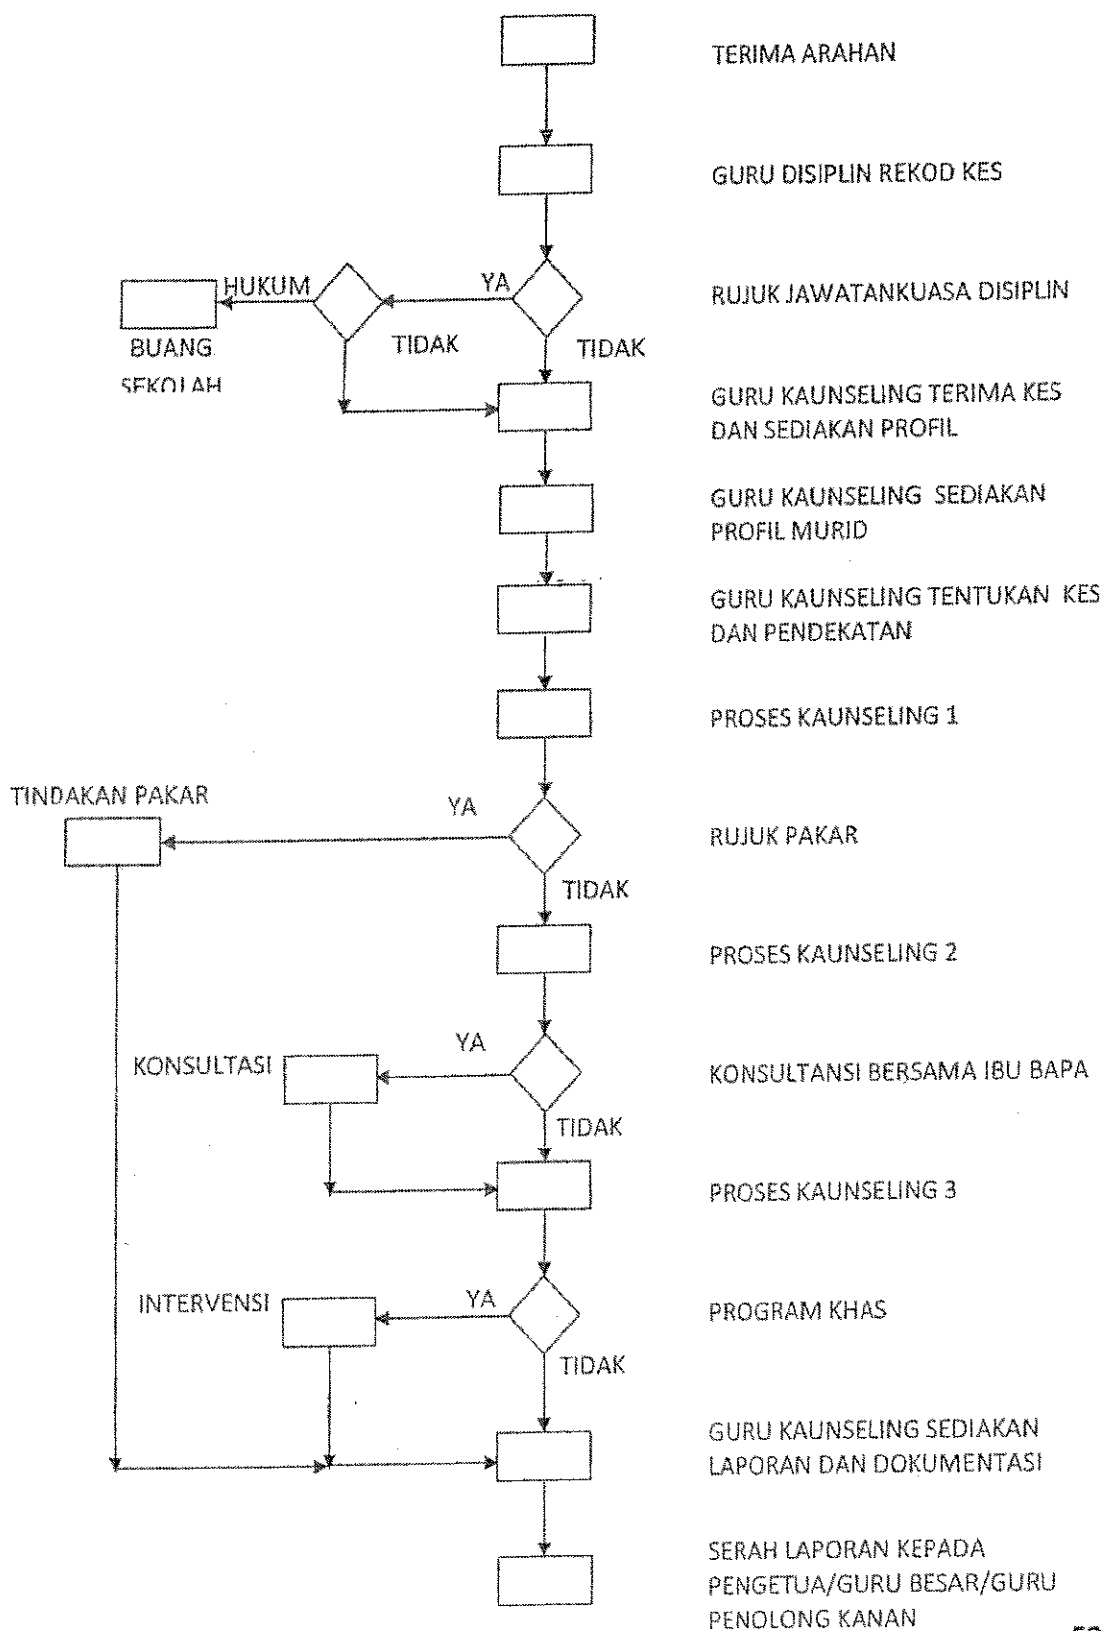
TERIMA ARAHAN

GURU DISIPLIN REKOD KES

HUKUM

YA

RUJUK JAWATANKUASA DISIPLIN

BUANG SEKOLAH

TIDAK

TIDAK

GURU KAUNSELING TERIMA KES DAN SEDIAKAN PROFIL

GURU KAUNSELING SEDIAKAN PROFIL MURID

GURU KAUNSELING TENTUKAN KES DAN PENDEKATAN

PROSES KAUNSELING 1

TINDAKAN PAKAR

YA

RUJUK PAKAR

TIDAK

PROSES KAUNSELING 2

YA

KONSULTASI

KONSULTANSI BERSAMA IBU BAPA

TIDAK

PROSES KAUNSELING 3

INTERVENSI

YA

PROGRAM KHAS

TIDAK

GURU KAUNSELING SEDIAKAN LAPORAN DAN DOKUMENTASI

SERAH LAPORAN KEPADA PENGETUA/GURU BESAR/GURU PENOLONG KANAN